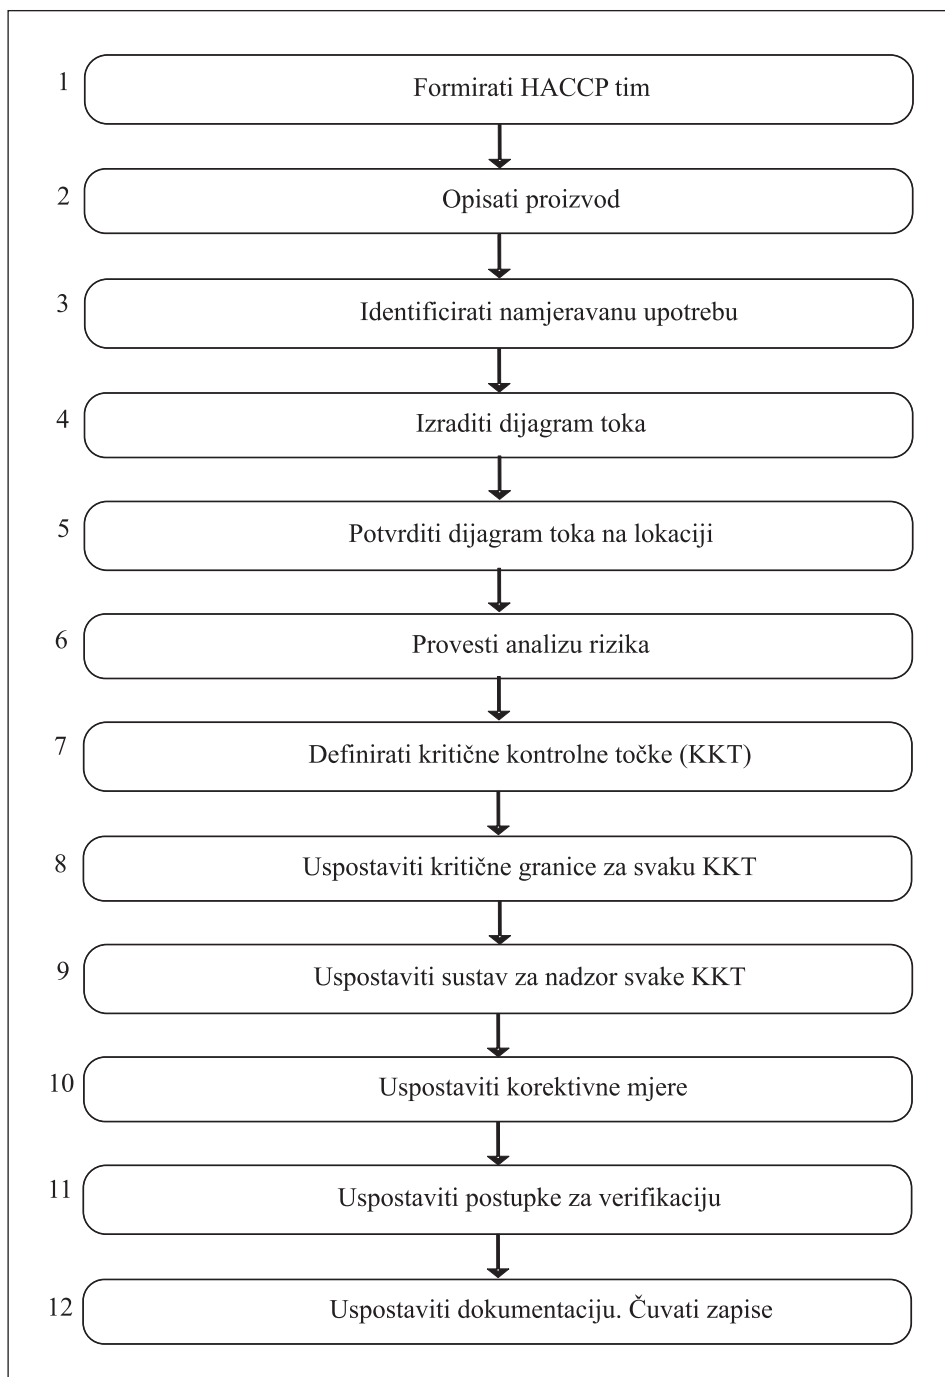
1 Formirati HACCP tim

2 Opisati proizvod

3 Identificirati namjeravanu upotrebu

4 Izraditi dijagram toka

5 Potvrditi dijagram toka na lokaciji

6 Provesti analizu rizika

7 Definirati kritične kontrolne točke (KKT)

8 Uspostaviti kritične granice za svaku KKT

9 Uspostaviti sustav za nadzor svake KKT

10 Uspostaviti korektivne mjere

11 Uspostaviti postupke za verifikaciju

12 Uspostaviti dokumentaciju. Čuvati zapise